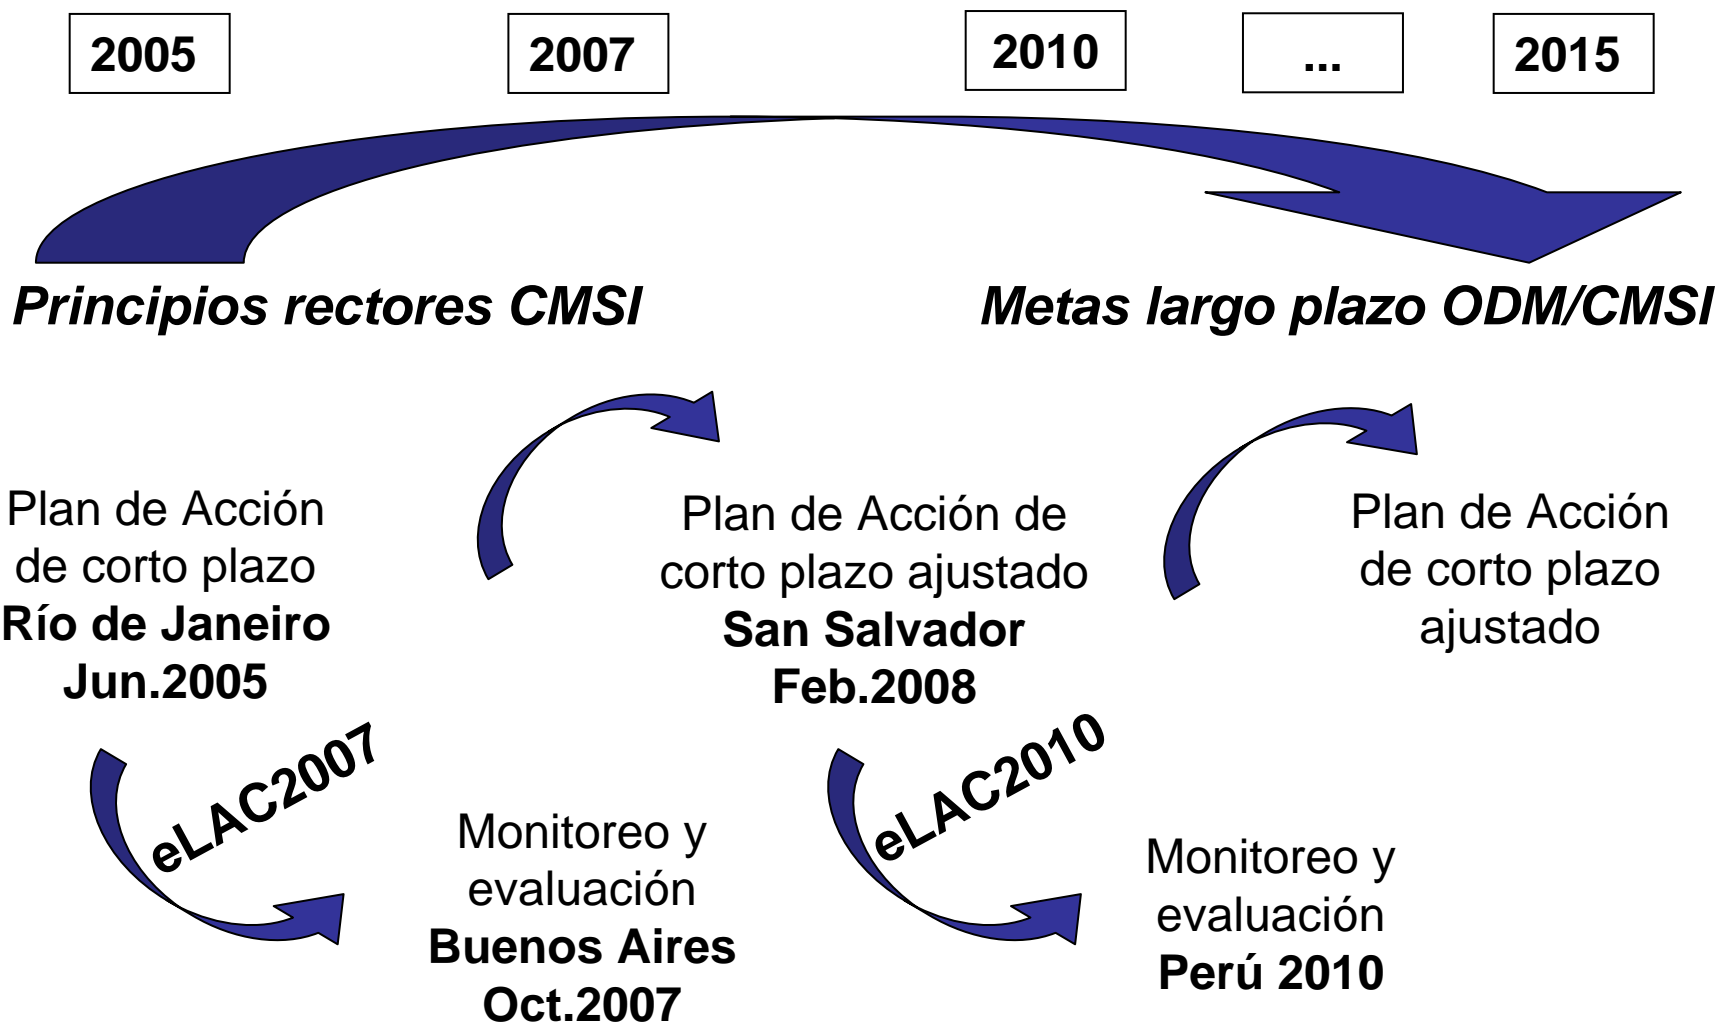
2005

2007

2010

...

2015

Principios rectores CMSI

Metas largo plazo ODM/CMSI

Plan de Acción de corto plazo
**Río de Janeiro Jun.2005**

Plan de Acción de corto plazo ajustado
**San Salvador Feb.2008**

Plan de Acción de corto plazo ajustado

eLAC2007

Monitoreo y evaluación
**Buenos Aires Oct.2007**

eLAC2010

Monitoreo y evaluación
**Perú 2010**